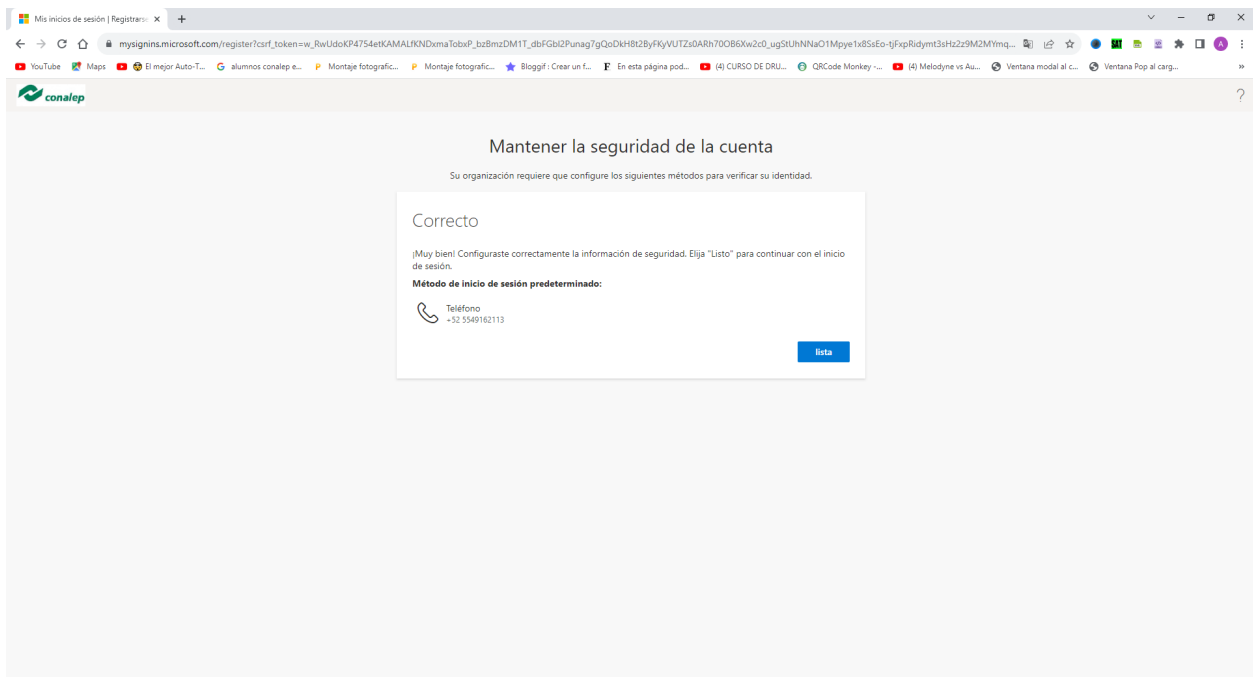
Mis inicios de sesión | Registrarse ×

mysignins.microsoft.com/register?csrf_token=w_RwUdoKP4754etKAMALfKNDxmaTobxP_bzBmzDM1T_dbFGbl2Punag7gQoDkH8t2ByFKyVUTZs0ARh70OB6Xw2c0_ugStUhNNaO1Mpye1x8SsEo-tjFxpRidymt3sHz2z9M2MYmq...

YouTube | Maps | El mejor Auto-T... | alumnos conalep e... | Montaje fotografic... | Montaje fotografic... | Bloggif : Crear un f... | En esta página pod... | (4) CURSO DE DRU... | QRCode Monkey -... | (4) Melodyne vs Au... | Ventana modal al c... | Ventana Pop al carg...

conalep

?

Mantener la seguridad de la cuenta

Su organización requiere que configure los siguientes métodos para verificar su identidad.

Correcto

¡Muy bien! Configuraste correctamente la información de seguridad. Elija "Listo" para continuar con el inicio de sesión.

Método de inicio de sesión predeterminado:

Teléfono
+52 5549162113

lista